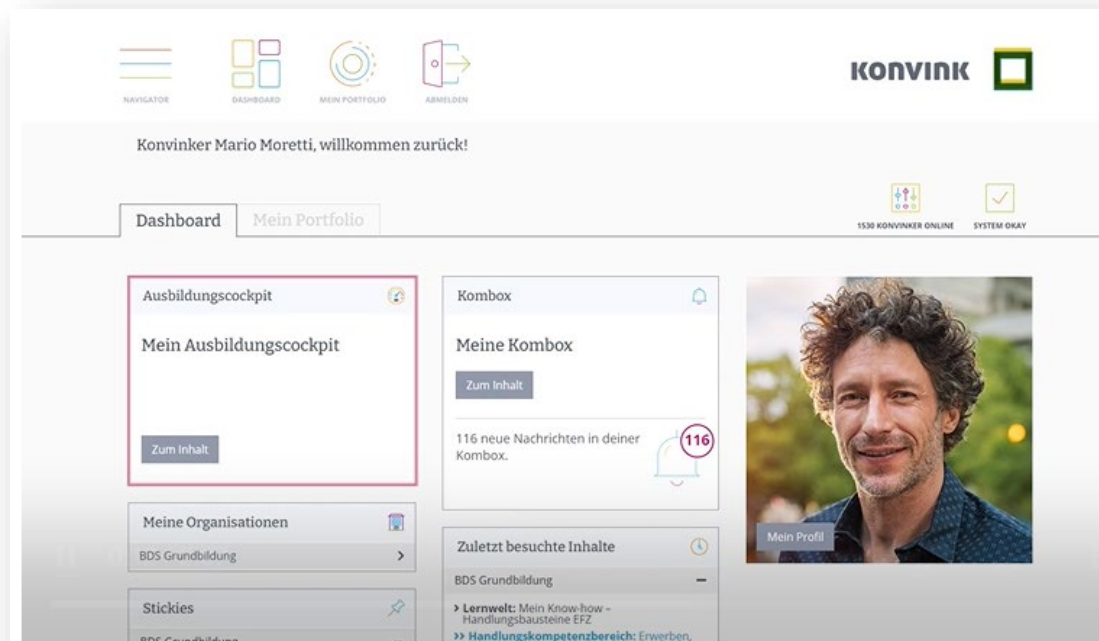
NAVIGATOR DASHBOARD MEIN PORTFOLIO ABMELDEN

KONVINK

Konvinker Mario Moretti, willkommen zurück!

Dashboard Mein Portfolio

1530 KONVINKER ONLINE SYSTEM OKAY

Ausbildungscockpit

Mein Ausbildungscockpit

Zum Inhalt

Kombox

Meine Kombox

Zum Inhalt

116 neue Nachrichten in deiner Kombox.

116

Mein Profil

Meine Organisationen

BDS Grundbildung

Zuletzt besuchte Inhalte

BDS Grundbildung

> Lernwelt: Mein Know-how – Handlungsbausteine EFZ

>> Handlungskompetenzbereich: Erwerben,

Stickies

BDS Grundbildung